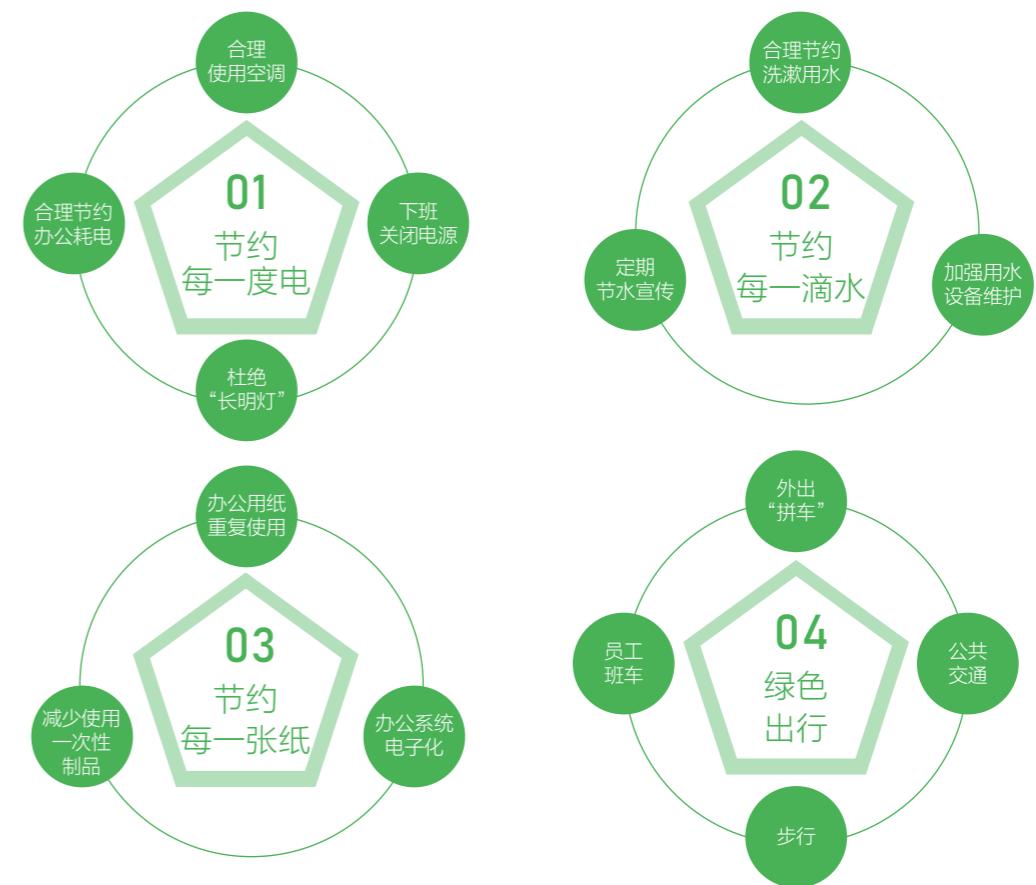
合理使用空调

合理节约办公耗电

01
节约
每一度电

下班关闭电源

杜绝“长明灯”

合理节约洗漱用水

定期节水宣传

02
节约
每一滴水

加强用水设备维护

办公用纸重复使用

03
节约
每一张纸

减少使用一次性制品

办公系统电子化

外出“拼车”

员工班车

04
绿色
出行

公共交通

步行